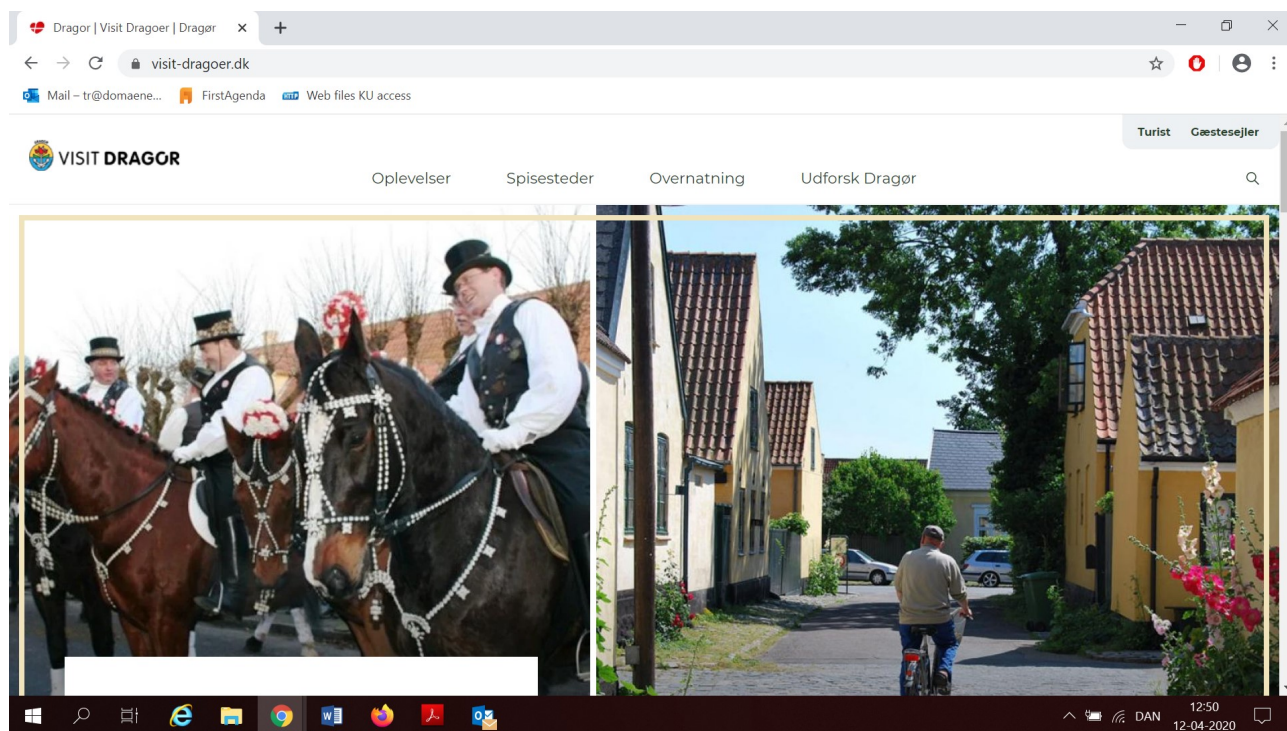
Dragor | Visit Dragoer | Dragør ×
+
visit-dragoer.dk
Mail – tr@domaene...
FirstAgenda
Web files KU access
Turist
Gæstesejler
VISIT DRAGØR
Oplevelser
Spisesteder
Overnatning
Udforsk Dragør
DAN
12:50
12-04-2020